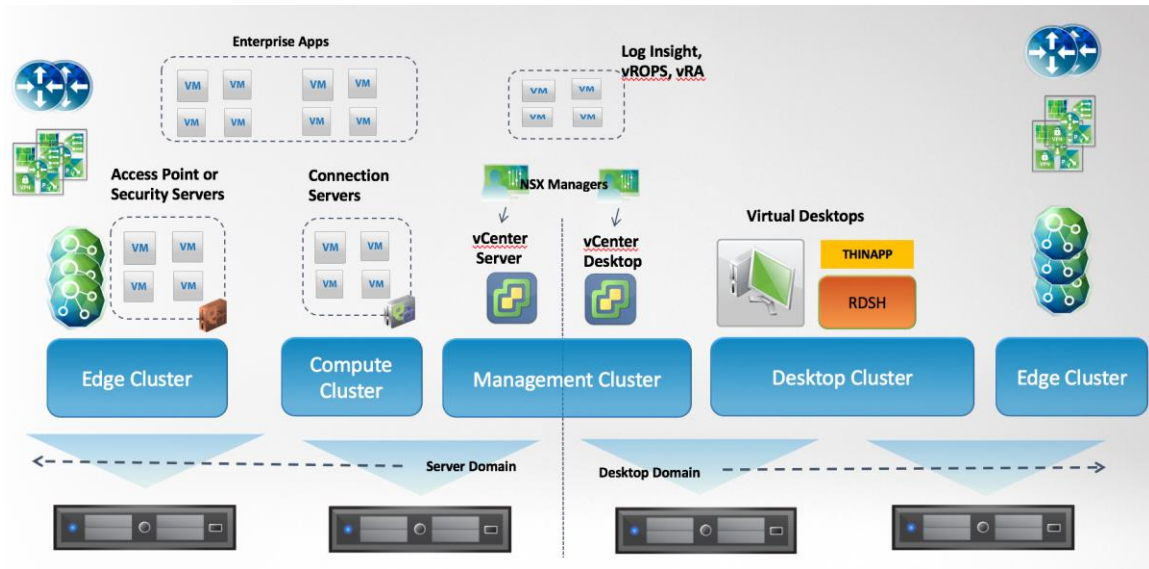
Enterprise Apps

VM VM VM VM
VM VM VM VM

Log Insight, vROPS, vRA

VM VM
VM VM

Access Point or Security Servers

VM VM
VM VM

Connection Servers

VM VM
VM VM

NSX Managers

vCenter Server

vCenter Desktop

Virtual Desktops

THINAPP

RDSH

Edge Cluster

Compute Cluster

Management Cluster

Desktop Cluster

Edge Cluster

Server Domain

Desktop Domain